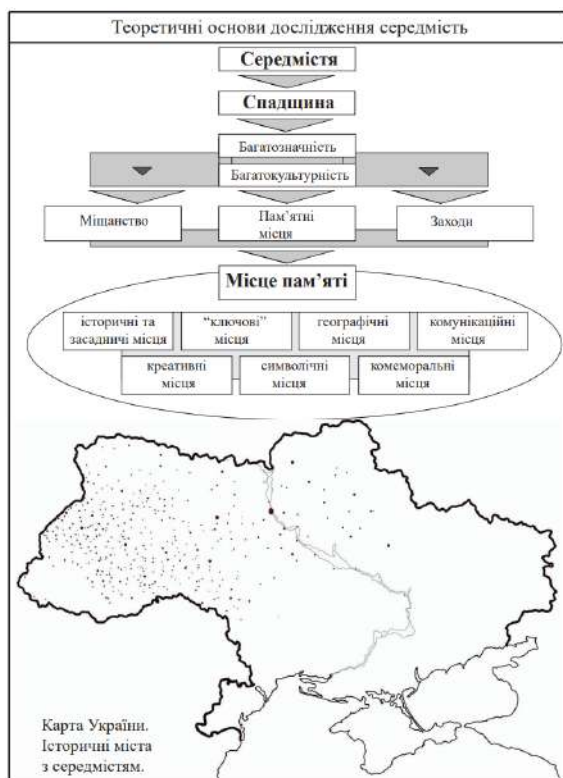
Теоретичні основи дослідження середмість

Середмістя

Спадщина

Багатозначність

Багатокультурність

Міщанство

Пам'ятні місця

Заходи

Місце пам'яті

історичні та засадничі місця

"ключові" місця

географічні місця

комунікаційні місця

креативні місця

символічні місця

комеморальні місця

Карта України. Історичні міста з середмістям.